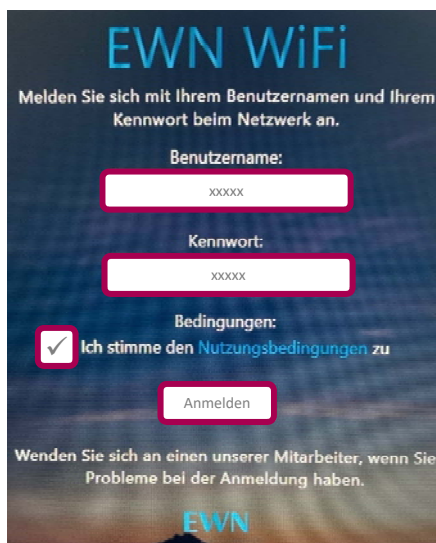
EWN WiFi

Melden Sie sich mit Ihrem Benutzernamen und Ihrem Kennwort beim Netzwerk an.

Benutzername:

xxxxx

Kennwort:

xxxxx

Bedingungen:

✓ Ich stimme den Nutzungsbedingungen zu

Anmelden

Wenden Sie sich an einen unserer Mitarbeiter, wenn Sie Probleme bei der Anmeldung haben.

EWN